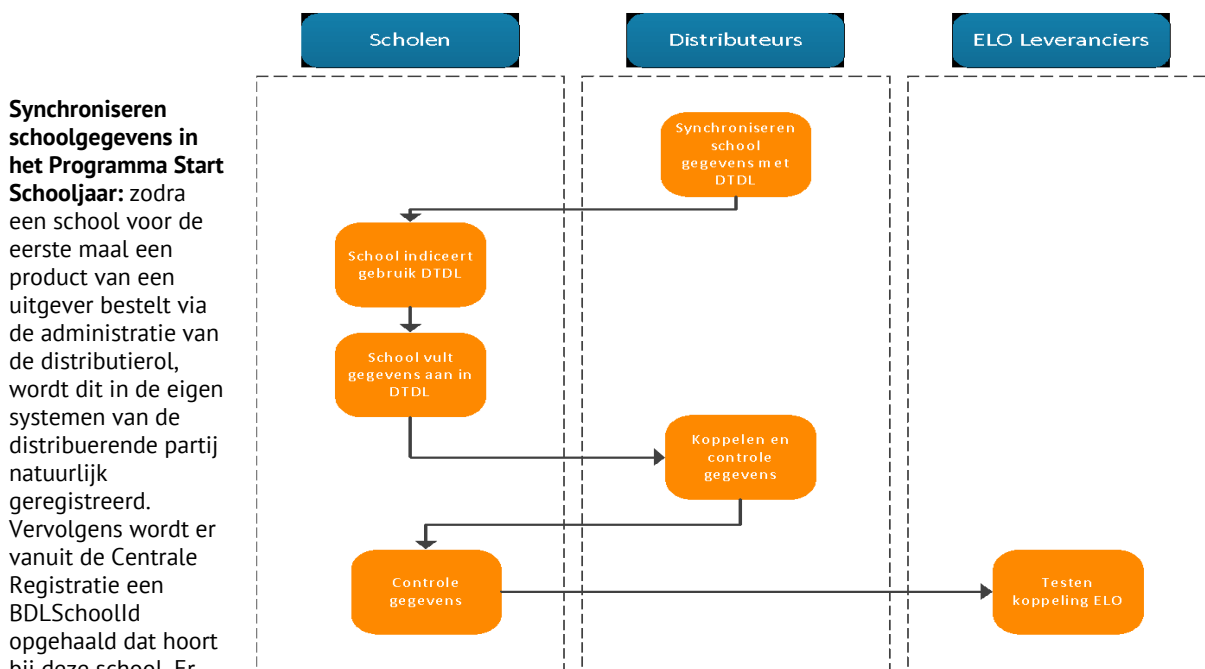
**Synchroniseren schoolgegevens in het Programma Start Schooljaar:** zodra een school voor de eerste maal een product van een uitgever bestelt via de administratie van de distributierol, wordt dit in de eigen systemen van de distribuerende partij natuurlijk geregistreerd. Vervolgens wordt er vanuit de Centrale Registratie een BDLSchoolId opgehaald dat hoort bij deze school. Er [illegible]

Scholen

Distributeurs

ELO Leveranciers

Synchroniseren school gegevens met DTDL

School indiceert gebruik DTDL

School vult gegevens aan in DTDL

Koppelen en controle gegevens

Controle gegevens

Testen koppeling ELO